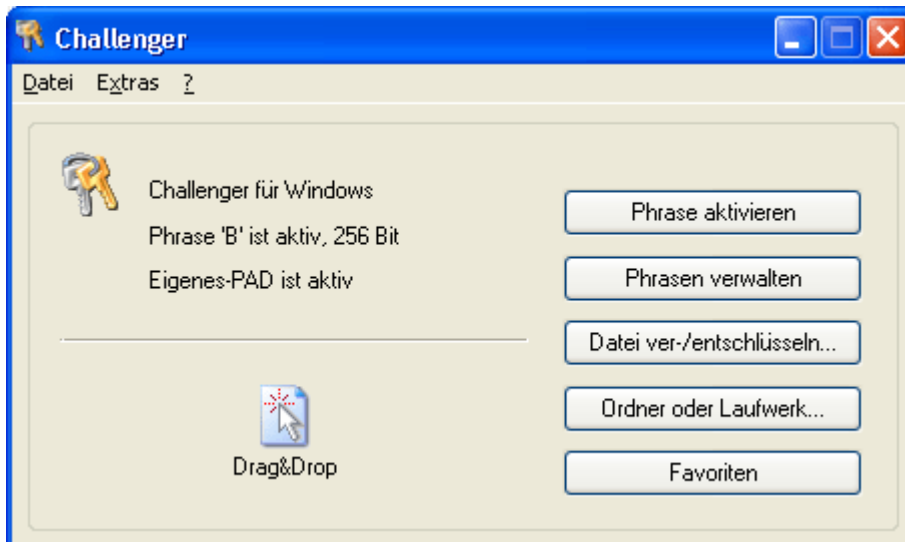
Challenger

Datei Extras ?

Challenger für Windows

Phrase 'B' ist aktiv, 256 Bit

Eigenes-PAD ist aktiv

Drag&Drop

Phrase aktivieren

Phrasen verwalten

Datei ver-/entschlüsseln...

Ordner oder Laufwerk...

Favoriten